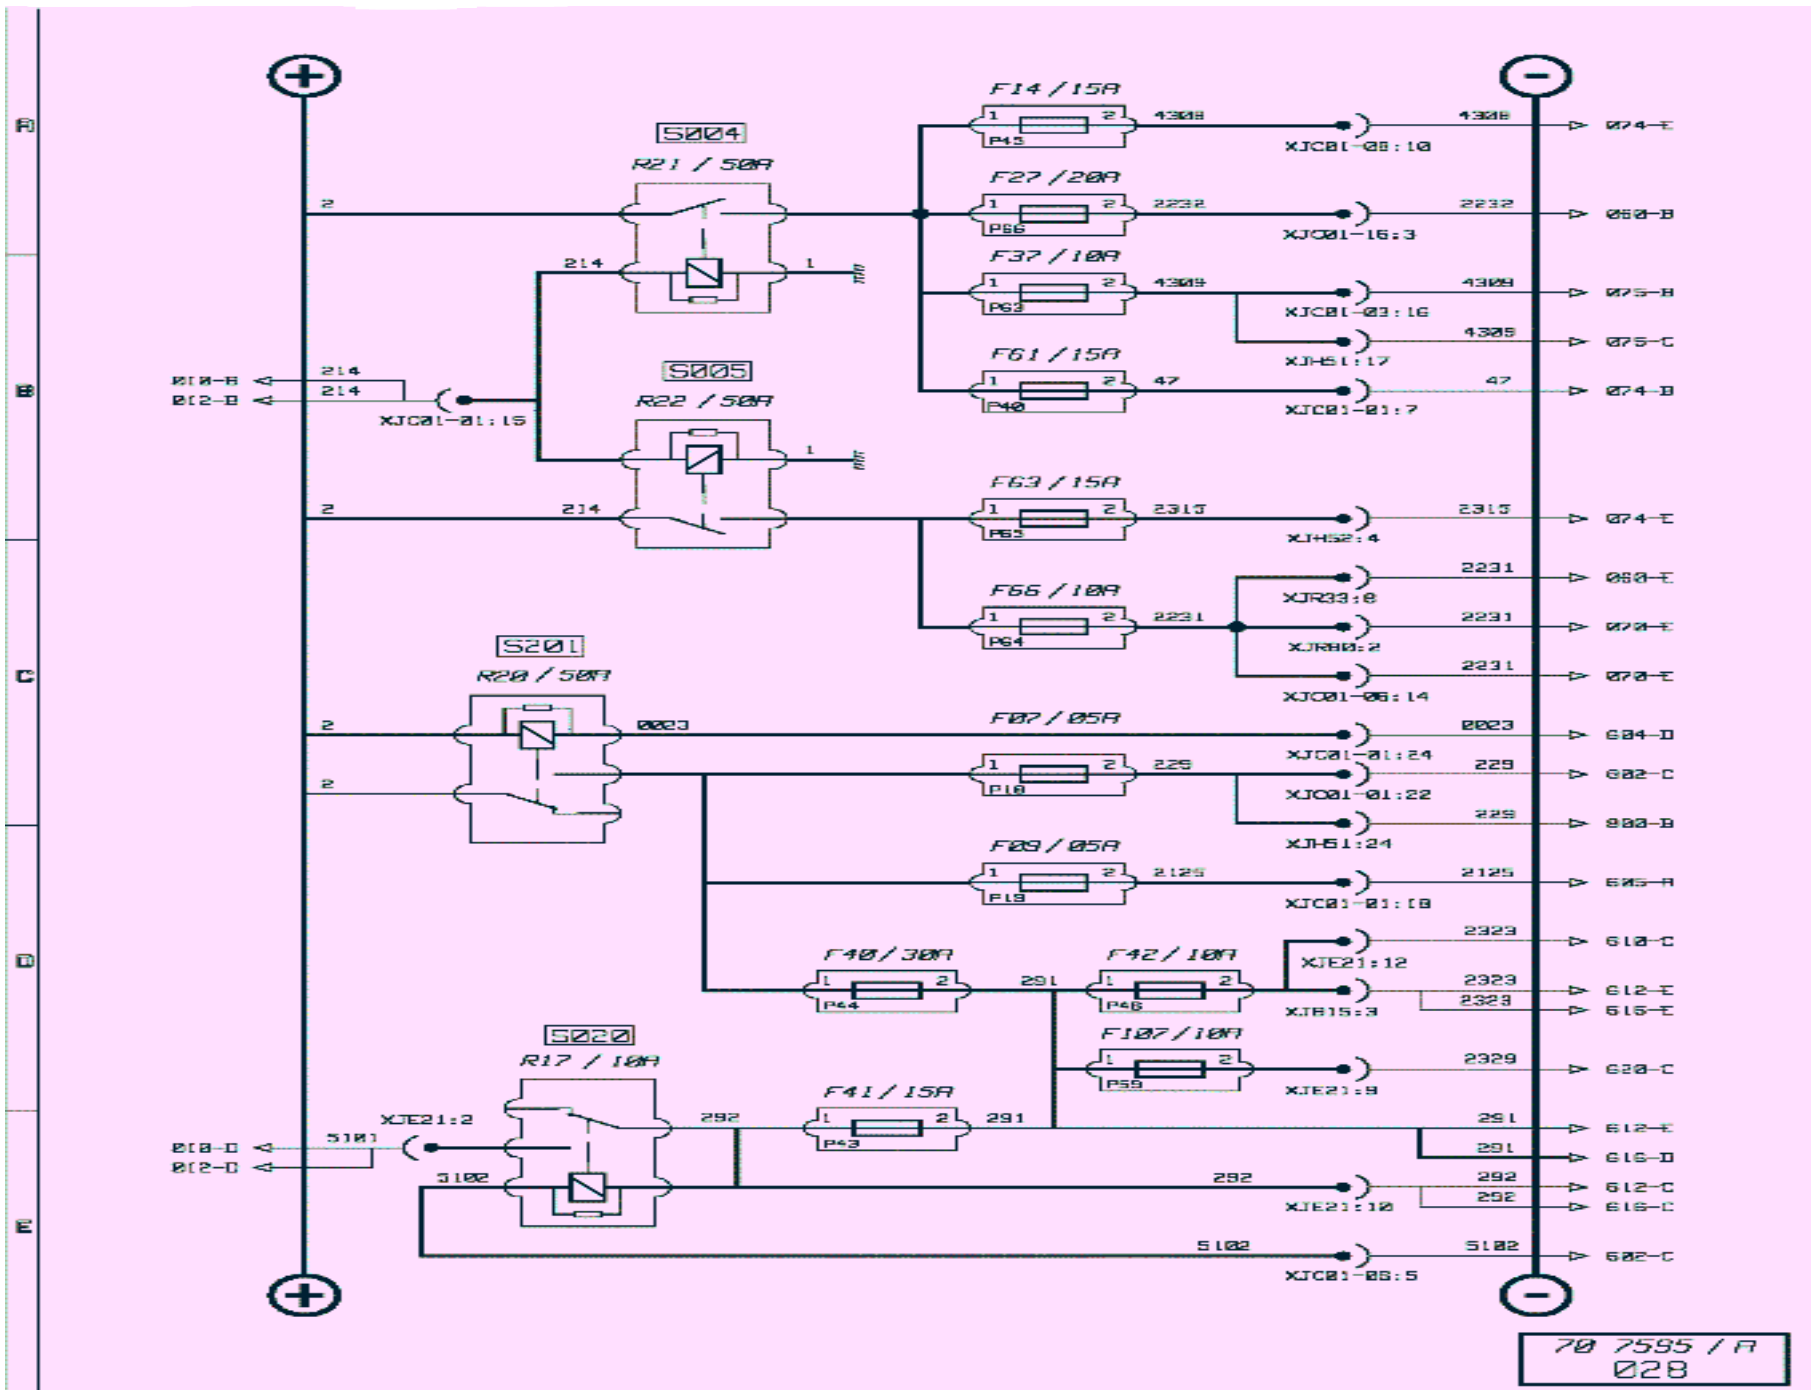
A
B
C
D
E

S004
R21 / 50A
2
214
1

S005
R22 / 50A
1
2
214

010-B
012-B
214
214
XJC01-01:15

F14 / 15A
1 2
P45
4308
XJC01-08:10
4308
074-E

F27 / 20A
1 2
P66
2232
XJC01-16:3
2232
060-B

F37 / 10A
1 2
P63
4309
XJC01-03:16
4309
075-B
4309
XJH51:17
075-C

F61 / 15A
1 2
P40
47
XJC01-01:7
47
074-B

F63 / 15A
1 2
P65
2315
XJH52:4
2315
074-E

F66 / 10A
1 2
P64
2231
2231
XJR33:8
060-E
2231
XJR80:2
070-E
2231
XJC01-06:14
070-E

S201
R20 / 50A
2
0023
2

F07 / 05A
0023
XJC01-01:24
604-D

1 2
P10
225
229
XJC01-01:22
602-C
229
XJH51:24
800-B

F09 / 05A
1 2
P19
2125
2125
XJC01-01:18
605-A

F40 / 30A
1 2
P44
291

F42 / 10A
1 2
P46
2323
XJE21:12
610-C
2323
XJB15:3
612-E
2323
616-E

F107 / 10A
1 2
P59
2329
XJE21:9
620-C

S020
R17 / 10A
XJE21:2
010-D
012-D
5101
5102
292

F41 / 15A
1 2
P43
291
291
612-E
291
616-D
292
292
XJE21:10
612-C
292
616-C
5102
5102
XJC01-06:5
602-C

70 7595 / A
028